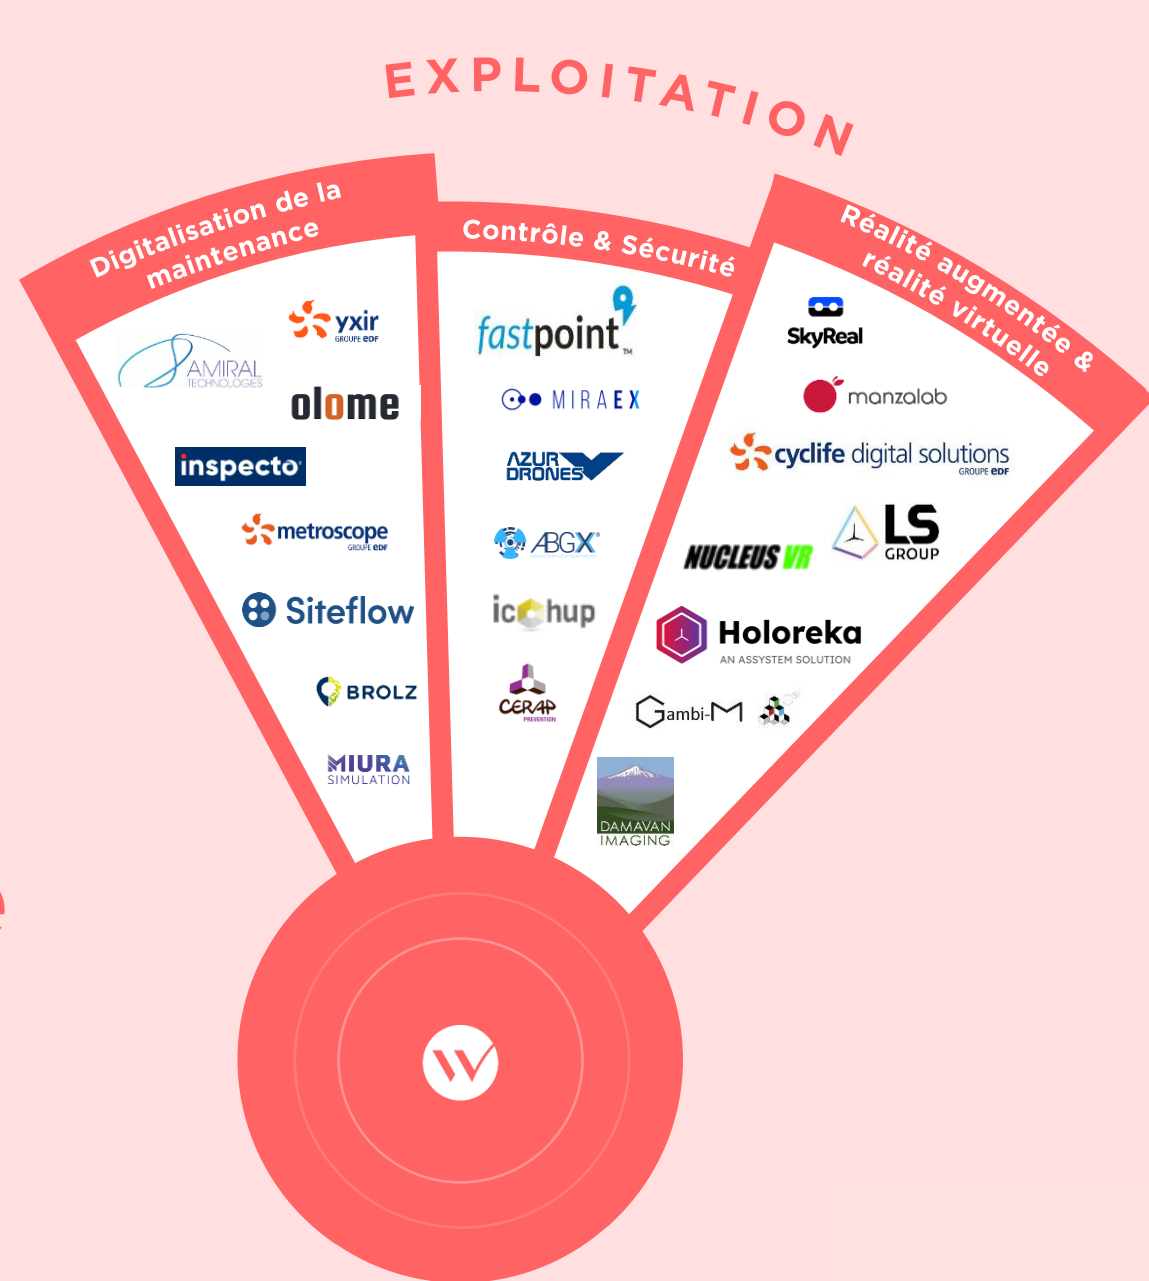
EXPLOITATION

Digitalisation de la maintenance

yxir
GROUPE EDF

AMIRAL
TECHNOLOGIES

olome

inspecto

metroscope
GROUPE EDF

Siteflow

BROLZ

MIURA
SIMULATION

Contrôle & Sécurité

fastpoint

MIRAEX

AZUR DRONES

ABGX

icohup

CERAP
PREVENTION

Réalité augmentée & réalité virtuelle

SkyReal

manzalab

cyclife digital solutions
GROUPE EDF

NUCLEUS VR

LS
GROUP

Holoreka
AN ASSYSTEM SOLUTION

Gambi-M

DAMAVAN
IMAGING